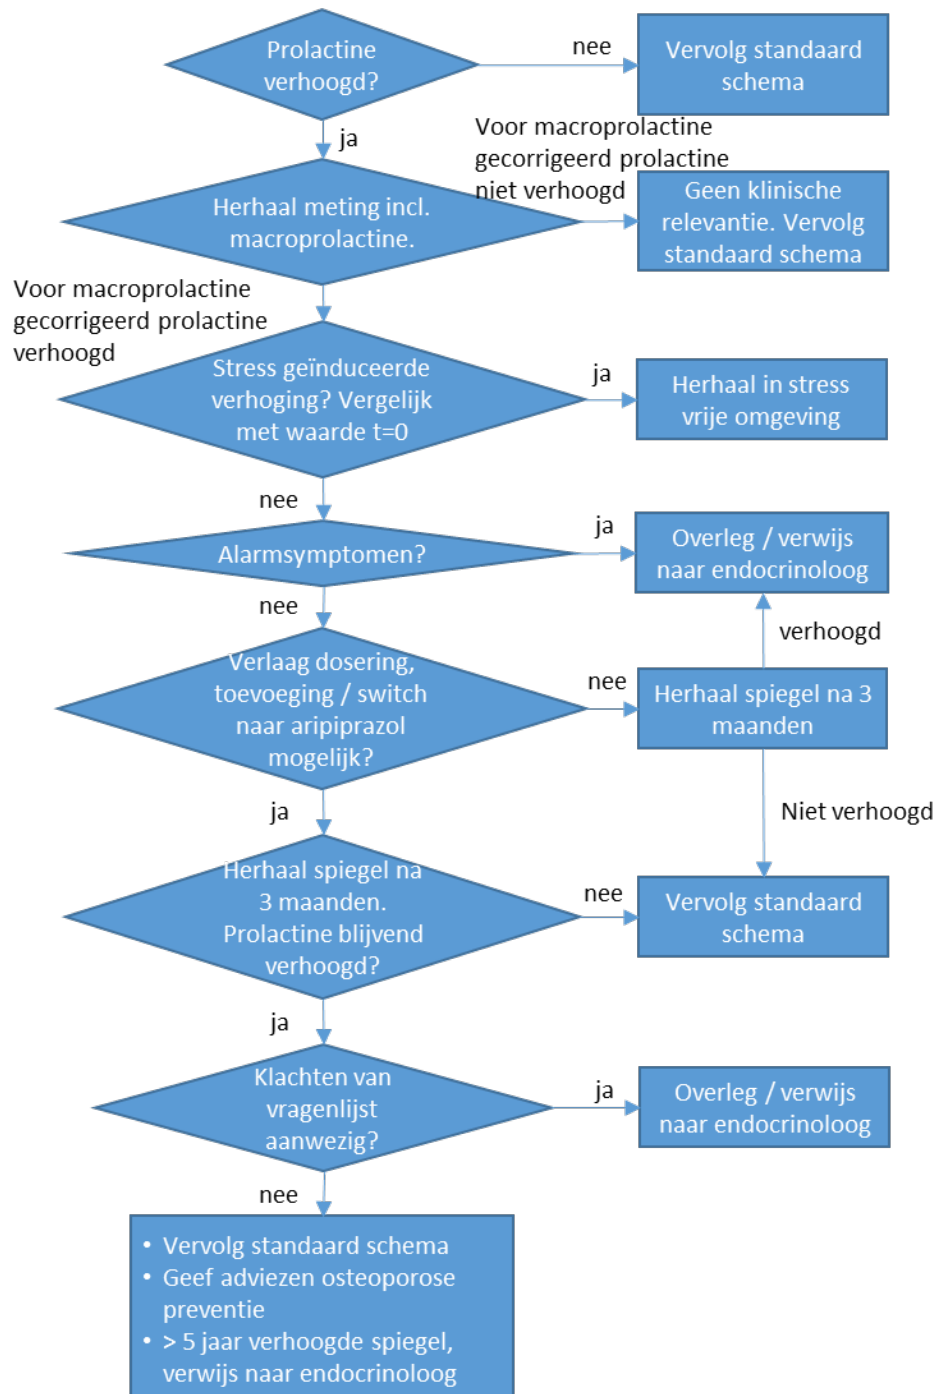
Prolactine verhoogd?

nee

Vervolg standaard schema

ja

Voor macroprolactine gecorrigeerd prolactine niet verhoogd

Herhaal meting incl. macroprolactine.

Geen klinische relevantie. Vervolg standaard schema

Voor macroprolactine gecorrigeerd prolactine verhoogd

Stress geïnduceerde verhoging? Vergelijk met waarde t=0

ja

Herhaal in stress vrije omgeving

nee

Alarmsymptomen?

ja

Overleg / verwijs naar endocrinoloog

nee

verhoogd

Verlaag dosering, toevoeging / switch naar aripiprazol mogelijk?

nee

Herhaal spiegel na 3 maanden

ja

Niet verhoogd

Herhaal spiegel na 3 maanden. Prolactine blijvend verhoogd?

nee

Vervolg standaard schema

ja

Klachten van vragenlijst aanwezig?

ja

Overleg / verwijs naar endocrinoloog

nee

• Vervolg standaard schema
• Geef adviezen osteoporose preventie
• > 5 jaar verhoogde spiegel, verwijs naar endocrinoloog